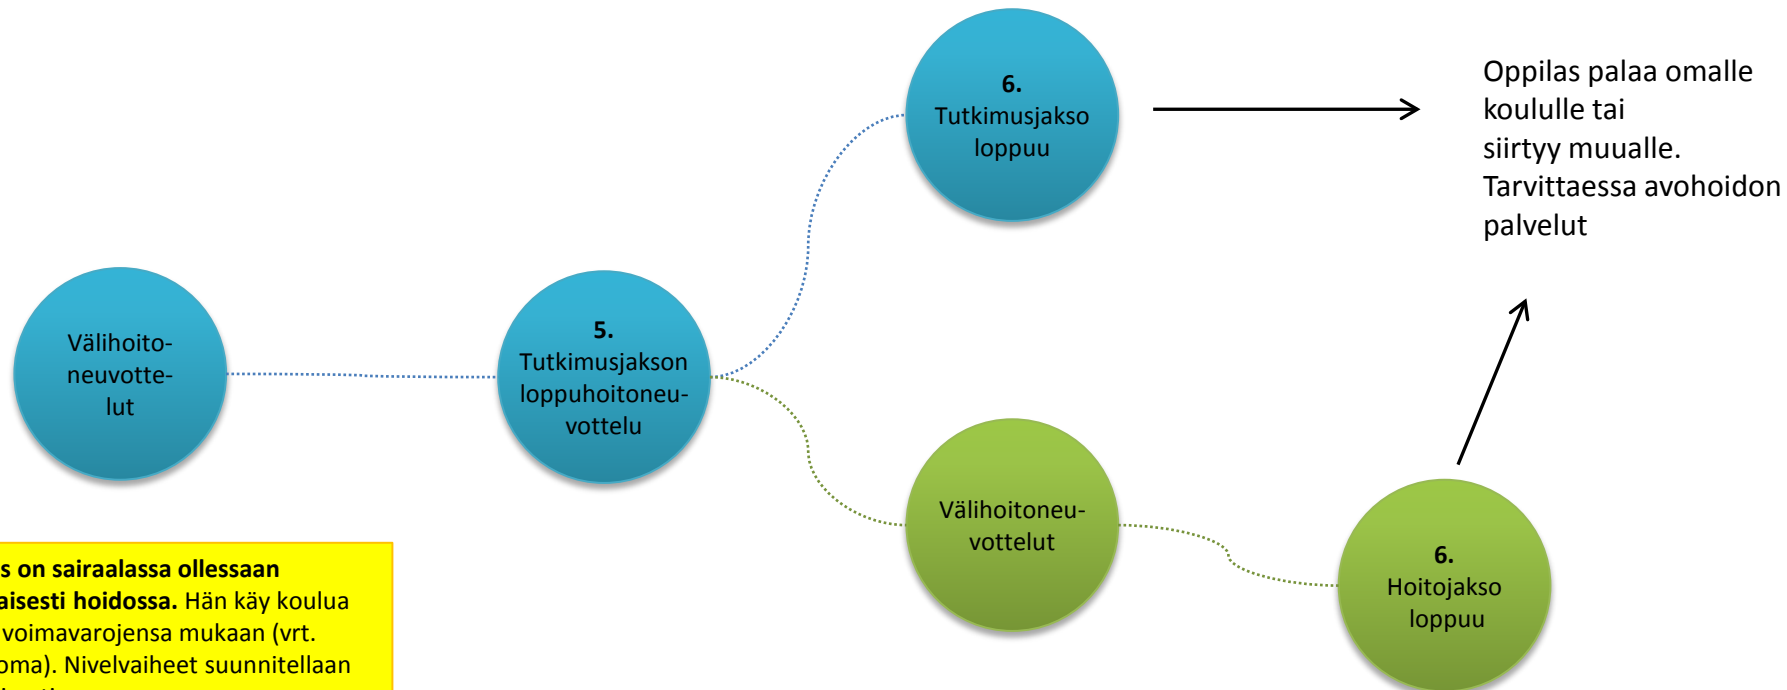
6.
Tutkimusjakso loppuu

Oppilas palaa omalle koululle tai siirtyy muualle. Tarvittaessa avohoidon palvelut

Välihoito-neuvottelut

5.
Tutkimusjakson loppuhoitoneuvottelu

Välihoitoneuvottelut

6.
Hoitojakso loppuu

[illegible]s on sairaalassa ollessaan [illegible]aisesti hoidossa. Hän käy koulua voimavarojensa mukaan (vrt. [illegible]oma). Nivelvaiheet suunnitellaan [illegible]